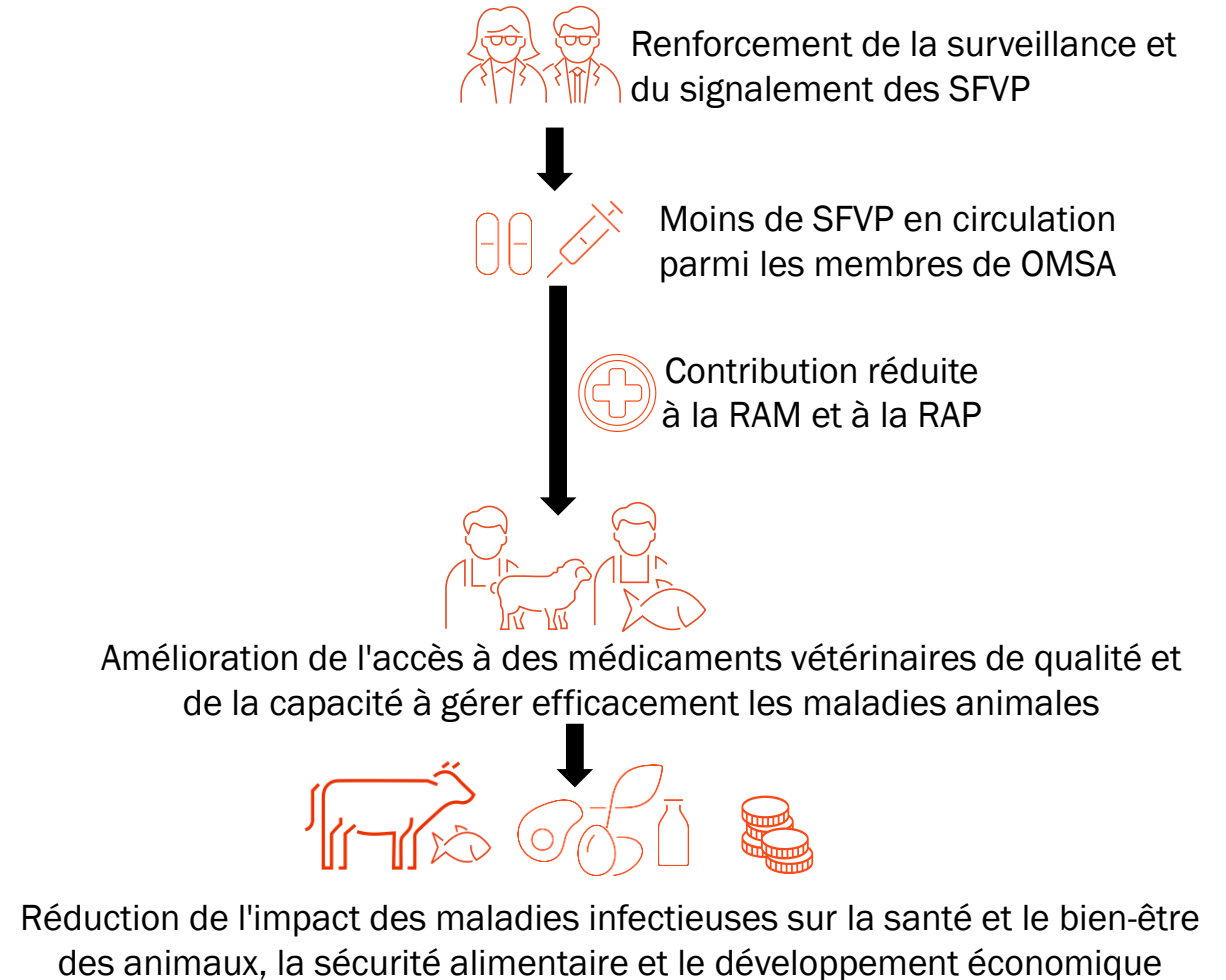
Renforcement de la surveillance et du signalement des SFVP

Moins de SFVP en circulation parmi les membres de OMSA

Contribution réduite à la RAM et à la RAP

Amélioration de l'accès à des médicaments vétérinaires de qualité et de la capacité à gérer efficacement les maladies animales

Réduction de l'impact des maladies infectieuses sur la santé et le bien-être des animaux, la sécurité alimentaire et le développement économique